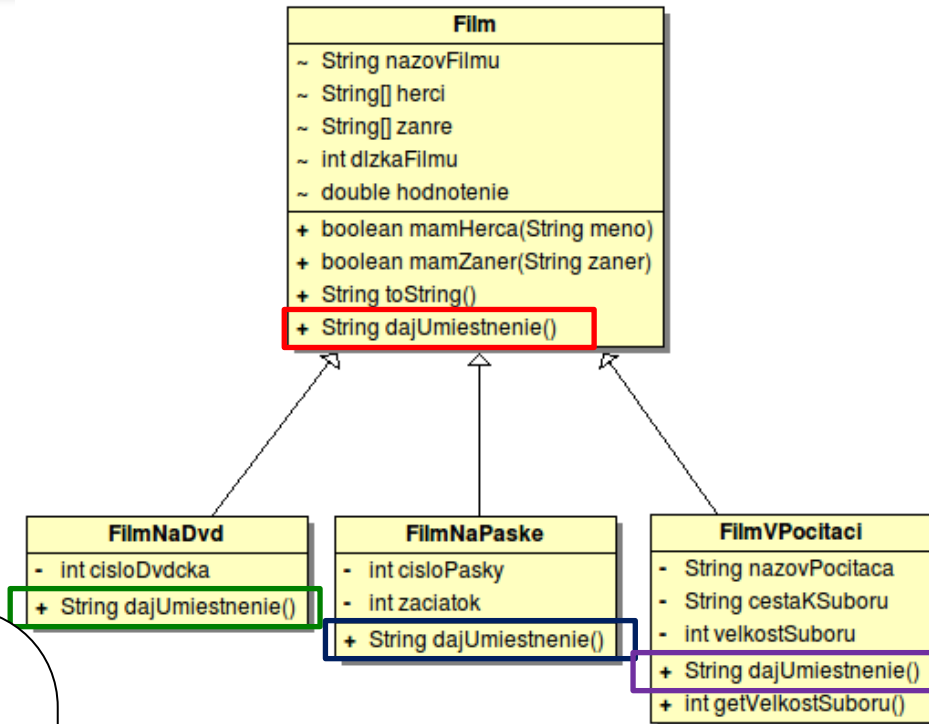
Film

~ String nazovFilmu
~ String[] herci
~ String[] zanre
~ int dlzkaFilmu
~ double hodnotenie

+ boolean mamHerca(String meno)
+ boolean mamZaner(String zaner)
+ String toString()
+ String dajUmiestnenie()

FilmNaDvd

- int cisloDvdcka

+ String dajUmiestnenie()

FilmNaPaske

- int cisloPasky
- int zaciatok

+ String dajUmiestnenie()

FilmVPocitaci

- String nazovPocitaca
- String cestaKSuboru
- int velkostSuboru

+ String dajUmiestnenie()
+ int getVelkostSuboru()